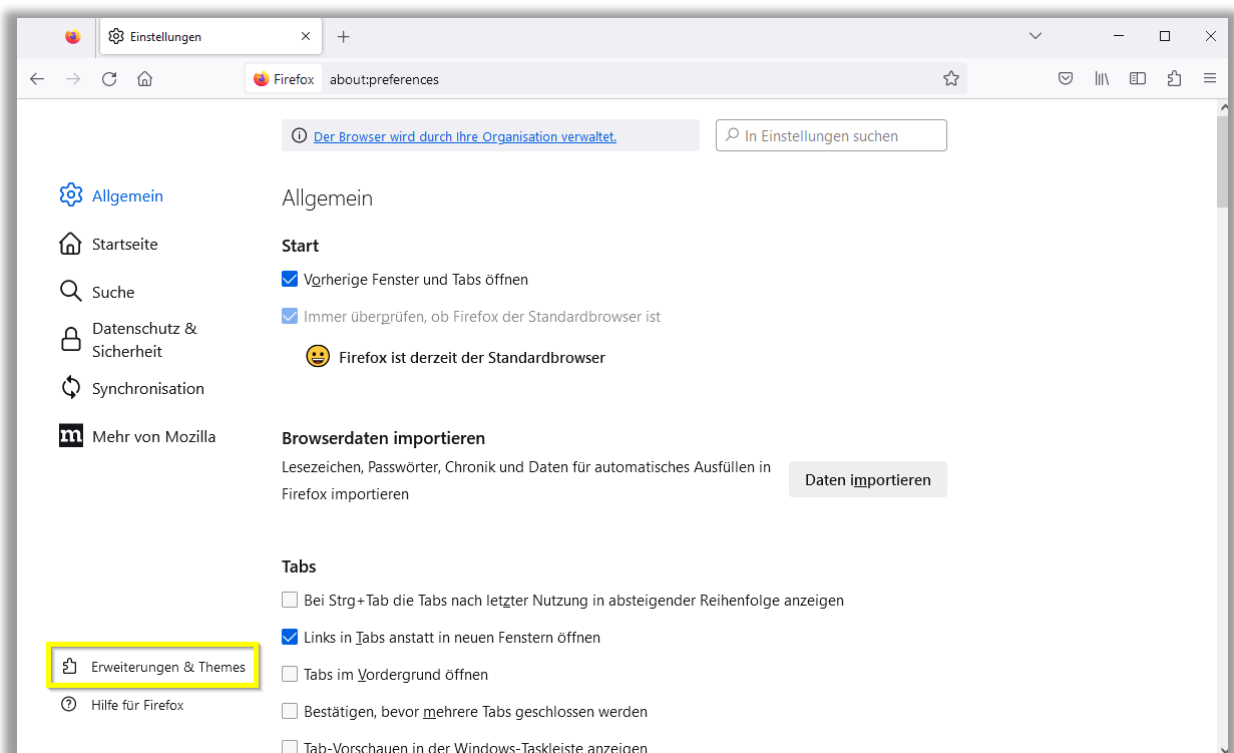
Einstellungen

Firefox about:preferences

Der Browser wird durch Ihre Organisation verwaltet.

In Einstellungen suchen

Allgemein
Startseite
Suche
Datenschutz & Sicherheit
Synchronisation
Mehr von Mozilla

Allgemein

Start

Vorherige Fenster und Tabs öffnen

Immer überprüfen, ob Firefox der Standardbrowser ist

Firefox ist derzeit der Standardbrowser

Browserdaten importieren

Lesezeichen, Passwörter, Chronik und Daten für automatisches Ausfüllen in Firefox importieren

Daten importieren

Tabs

Bei Strg+Tab die Tabs nach letzter Nutzung in absteigender Reihenfolge anzeigen

Links in Tabs anstatt in neuen Fenstern öffnen

Tabs im Vordergrund öffnen

Bestätigen, bevor mehrere Tabs geschlossen werden

Tab-Vorschauen in der Windows-Taskleiste anzeigen

Erweiterungen & Themes

Hilfe für Firefox